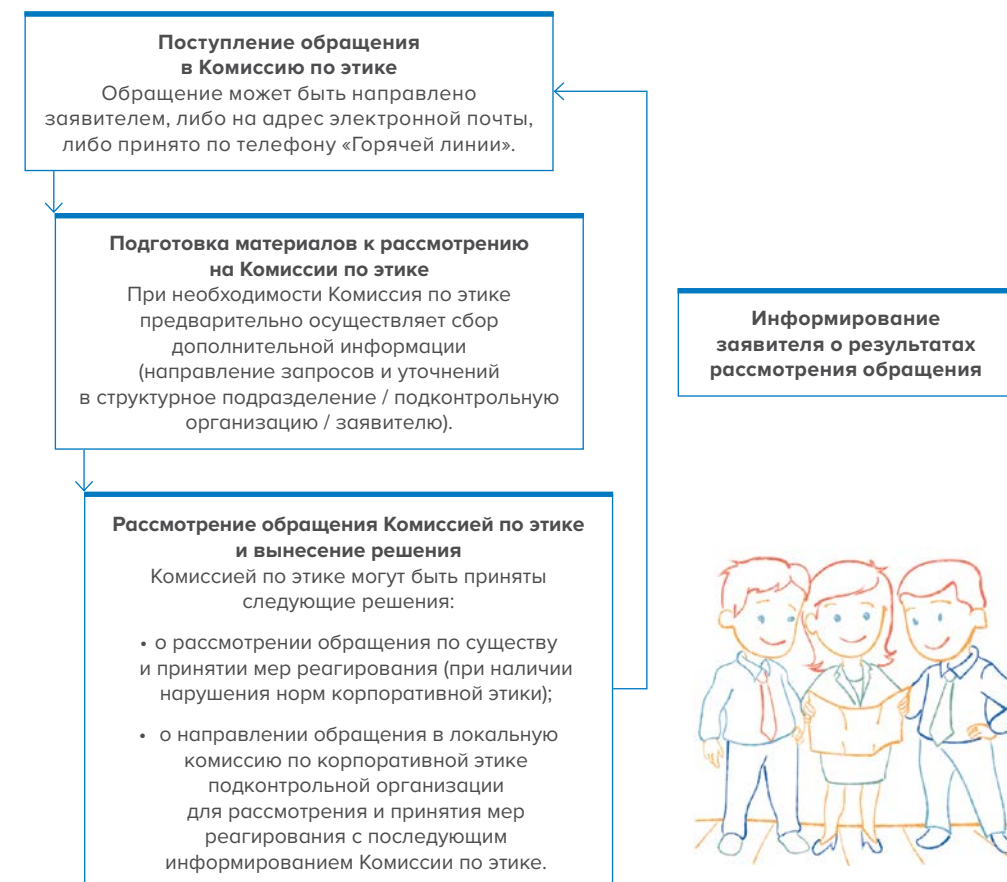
**Поступление обращения в Комиссию по этике**
Обращение может быть направлено заявителем, либо на адрес электронной почты, либо принято по телефону «Горячей линии».

**Подготовка материалов к рассмотрению на Комиссии по этике**
При необходимости Комиссия по этике предварительно осуществляет сбор дополнительной информации (направление запросов и уточнений в структурное подразделение / подконтрольную организацию / заявителю).

**Информирование заявителя о результатах рассмотрения обращения**

**Рассмотрение обращения Комиссией по этике и вынесение решения**
Комиссией по этике могут быть приняты следующие решения:

• о рассмотрении обращения по существу и принятии мер реагирования (при наличии нарушения норм корпоративной этики);

• о направлении обращения в локальную комиссию по корпоративной этике подконтрольной организации для рассмотрения и принятия мер реагирования с последующим информированием Комиссии по этике.